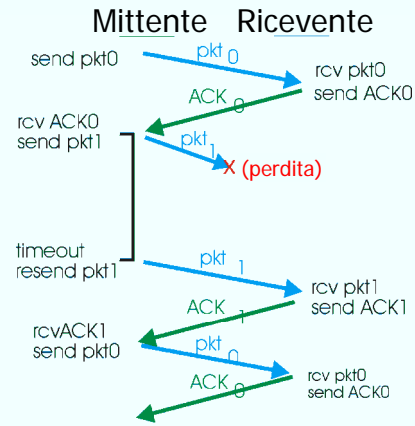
Mittente Ricevente

send pkt0

pkt 0

rcv pkt0
send ACK0

ACK 0

rcv ACK0
send pkt1

pkt 1

X (perdita)

timeout
resend pkt1

pkt 1

rcv pkt1
send ACK1

ACK 1

rcvACK1
send pkt0

pkt 0

rcv pkt0
send ACK0

ACK 0